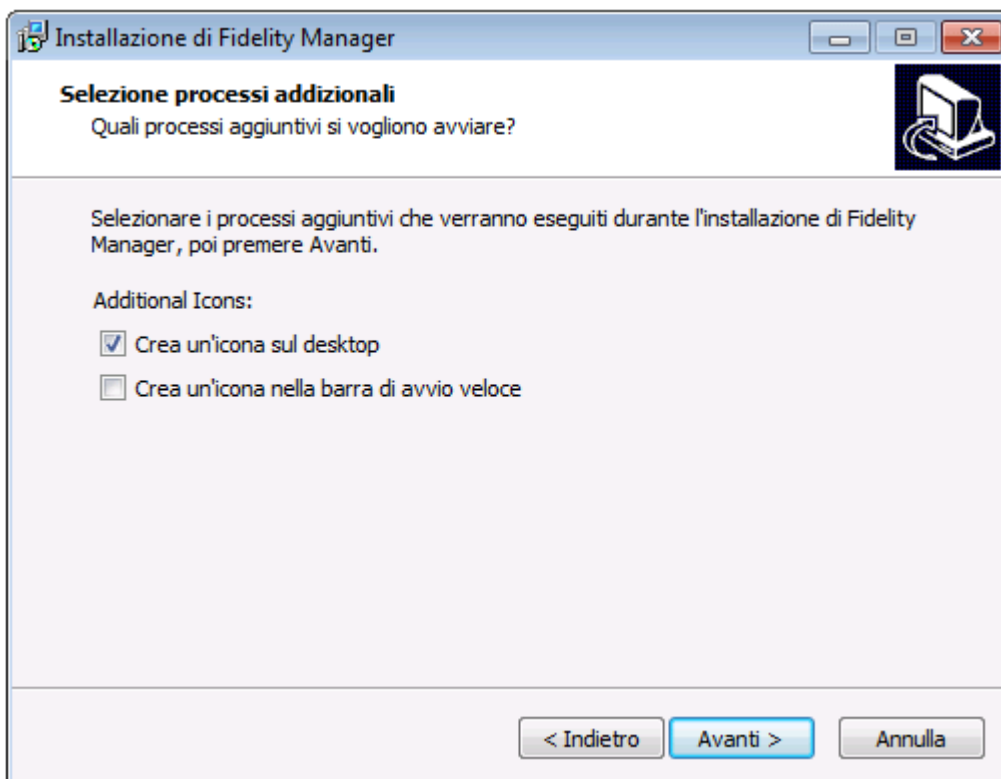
Installazione di Fidelity Manager

Selezione processi addizionali
Quali processi aggiuntivi si vogliono avviare?

Selezionare i processi aggiuntivi che verranno eseguiti durante l'installazione di Fidelity Manager, poi premere Avanti.

Additional Icons:

Crea un'icona sul desktop

Crea un'icona nella barra di avvio veloce

< Indietro
Avanti >
Annulla